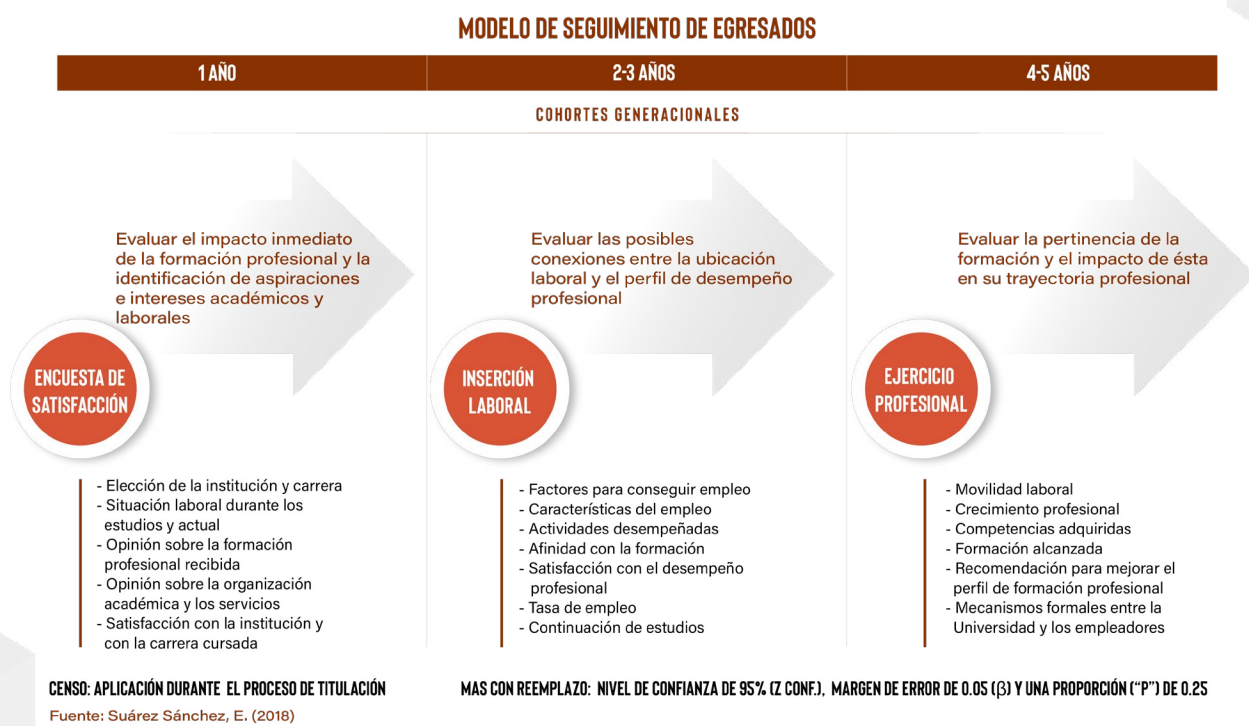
MODELO DE SEGUIMIENTO DE EGRESADOS

| 1 AÑO | 2-3 AÑOS | 4-5 AÑOS |
|---|---|---|

COHORTES GENERACIONALES

Evaluar el impacto inmediato de la formación profesional y la identificación de aspiraciones e intereses académicos y laborales

ENCUESTA DE SATISFACCIÓN

- Elección de la institución y carrera
- Situación laboral durante los estudios y actual
- Opinión sobre la formación profesional recibida
- Opinión sobre la organización académica y los servicios
- Satisfacción con la institución y con la carrera cursada

Evaluar las posibles conexiones entre la ubicación laboral y el perfil de desempeño profesional

INSERCIÓN LABORAL

- Factores para conseguir empleo
- Características del empleo
- Actividades desempeñadas
- Afinidad con la formación
- Satisfacción con el desempeño profesional
- Tasa de empleo
- Continuación de estudios

Evaluar la pertinencia de la formación y el impacto de ésta en su trayectoria profesional

EJERCICIO PROFESIONAL

- Movilidad laboral
- Crecimiento profesional
- Competencias adquiridas
- Formación alcanzada
- Recomendación para mejorar el perfil de formación profesional
- Mecanismos formales entre la Universidad y los empleadores

CENSO: APLICACIÓN DURANTE EL PROCESO DE TITULACIÓN

MAS CON REEMPLAZO: NIVEL DE CONFIANZA DE 95% (Z CONF.), MARGEN DE ERROR DE 0.05 ($\beta$) Y UNA PROPORCIÓN ("P") DE 0.25

Fuente: Suárez Sánchez, E. (2018)